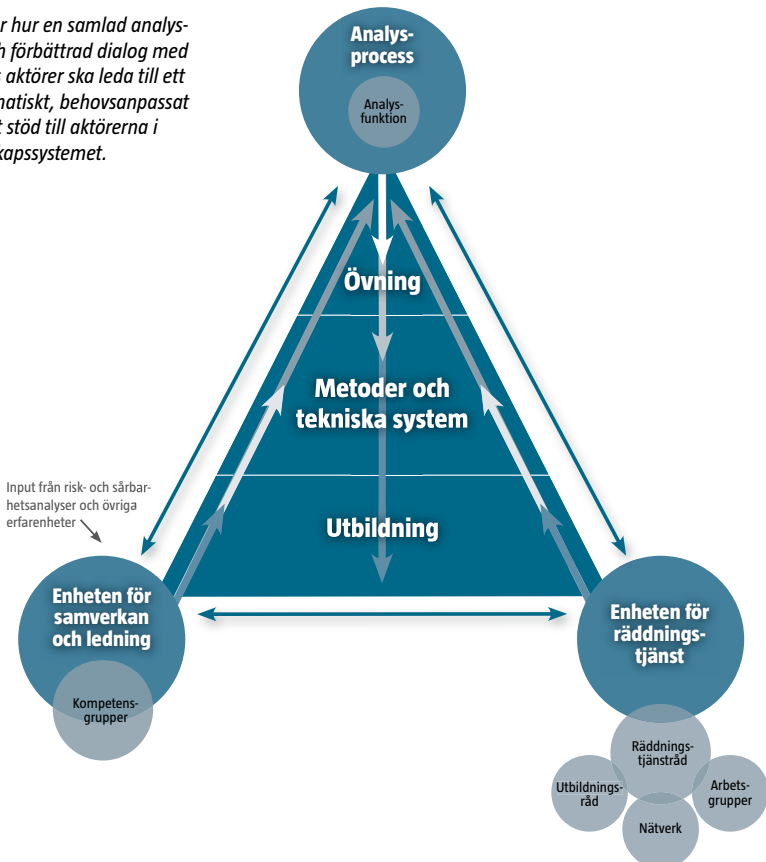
r hur en samlad analysh förbättrad dialog med aktörer ska leda till ett natiskt, behovsanpassat t stöd till aktörerna i kapssystemet.

Analysprocess

Analysfunktion

Övning

Metoder och tekniska system

Utbildning

Input från risk- och sårbarhetsanalyser och övriga erfarenheter

Enheten för samverkan och ledning

Kompetensgrupper

Enheten för räddningstjänst

Räddningstjänstråd

Utbildningsråd

Arbetsgrupper

Nätverk